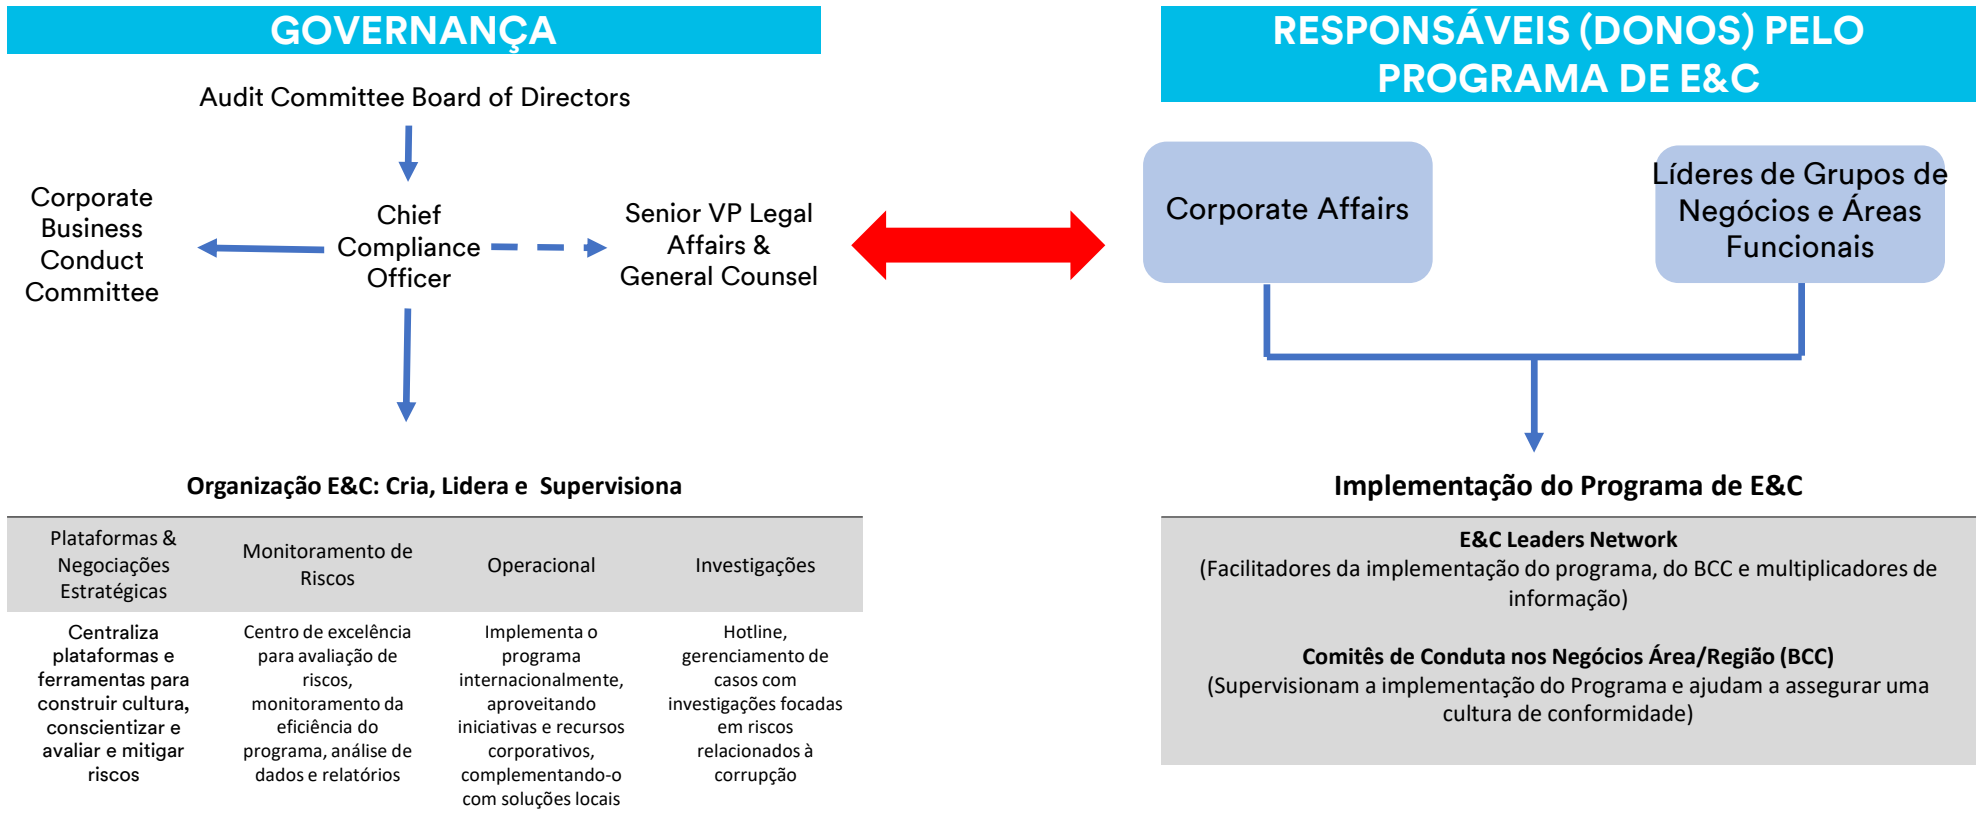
GOVERNANÇA

Audit Committee Board of Directors

Corporate Business Conduct Committee

Chief Compliance Officer

Senior VP Legal Affairs & General Counsel

Organização E&C: Cria, Lidera e Supervisiona

| Plataformas & Negociações Estratégicas | Monitoramento de Riscos | Operacional | Investigações |
|---|---|---|---|
| Centraliza plataformas e ferramentas para construir cultura, conscientizar e avaliar e mitigar riscos | Centro de excelência para avaliação de riscos, monitoramento da eficiência do programa, análise de dados e relatórios | Implementa o programa internacionalmente, aproveitando iniciativas e recursos corporativos, complementando-o com soluções locais | Hotline, gerenciamento de casos com investigações focadas em riscos relacionados à corrupção |

RESPONSÁVEIS (DONOS) PELO PROGRAMA DE E&C

Corporate Affairs

Líderes de Grupos de Negócios e Áreas Funcionais

Implementação do Programa de E&C

E&C Leaders Network
(Facilitadores da implementação do programa, do BCC e multiplicadores de informação)

Comitês de Conduta nos Negócios Área/Região (BCC)
(Supervisionam a implementação do Programa e ajudam a assegurar uma cultura de conformidade)